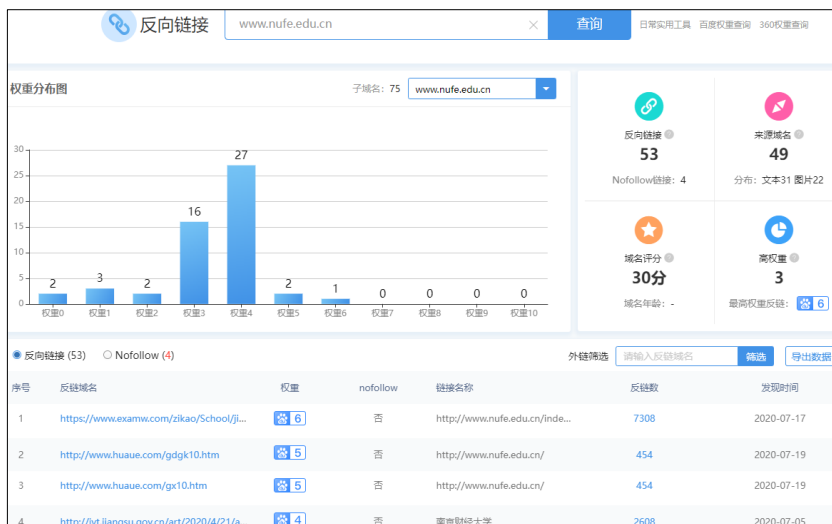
反向链接

www.nufe.edu.cn

查询

日常实用工具 百度权重查询 360权重查询

权重分布图

子域名: 75 www.nufe.edu.cn

| 权重0 | 权重1 | 权重2 | 权重3 | 权重4 | 权重5 | 权重6 | 权重7 | 权重8 | 权重9 | 权重10 |
|---|---|---|---|---|---|---|---|---|---|---|
| 2 | 3 | 2 | 16 | 27 | 2 | 1 | 0 | 0 | 0 | 0 |

30 25 20 15 10 5 0

反向链接
53
Nofollow链接: 4

来源域名
49
分布: 文本31 图片22

域名评分
30分
域名年龄: -

高权重
3
最高权重反链: 6

反向链接 (53) Nofollow (4)

外链筛选 请输入反链域名 筛选 导出数据

| 序号 | 反链域名 | 权重 | nofollow | 链接名称 | 反链数 | 发现时间 |
|---|---|---|---|---|---|---|
| 1 | https://www.examw.com/zikao/School/ji... | 6 | 否 | http://www.nufe.edu.cn/inde... | 7308 | 2020-07-17 |
| 2 | http://www.huaue.com/gdgk10.htm | 5 | 否 | http://www.nufe.edu.cn/ | 454 | 2020-07-19 |
| 3 | http://www.huaue.com/gx10.htm | 5 | 否 | http://www.nufe.edu.cn/ | 454 | 2020-07-19 |
| 4 | http://jyt.jiangsu.gov.cn/art/2020/4/21/a... | 4 | 否 | 南京财经大学 | 2608 | 2020-07-05 |